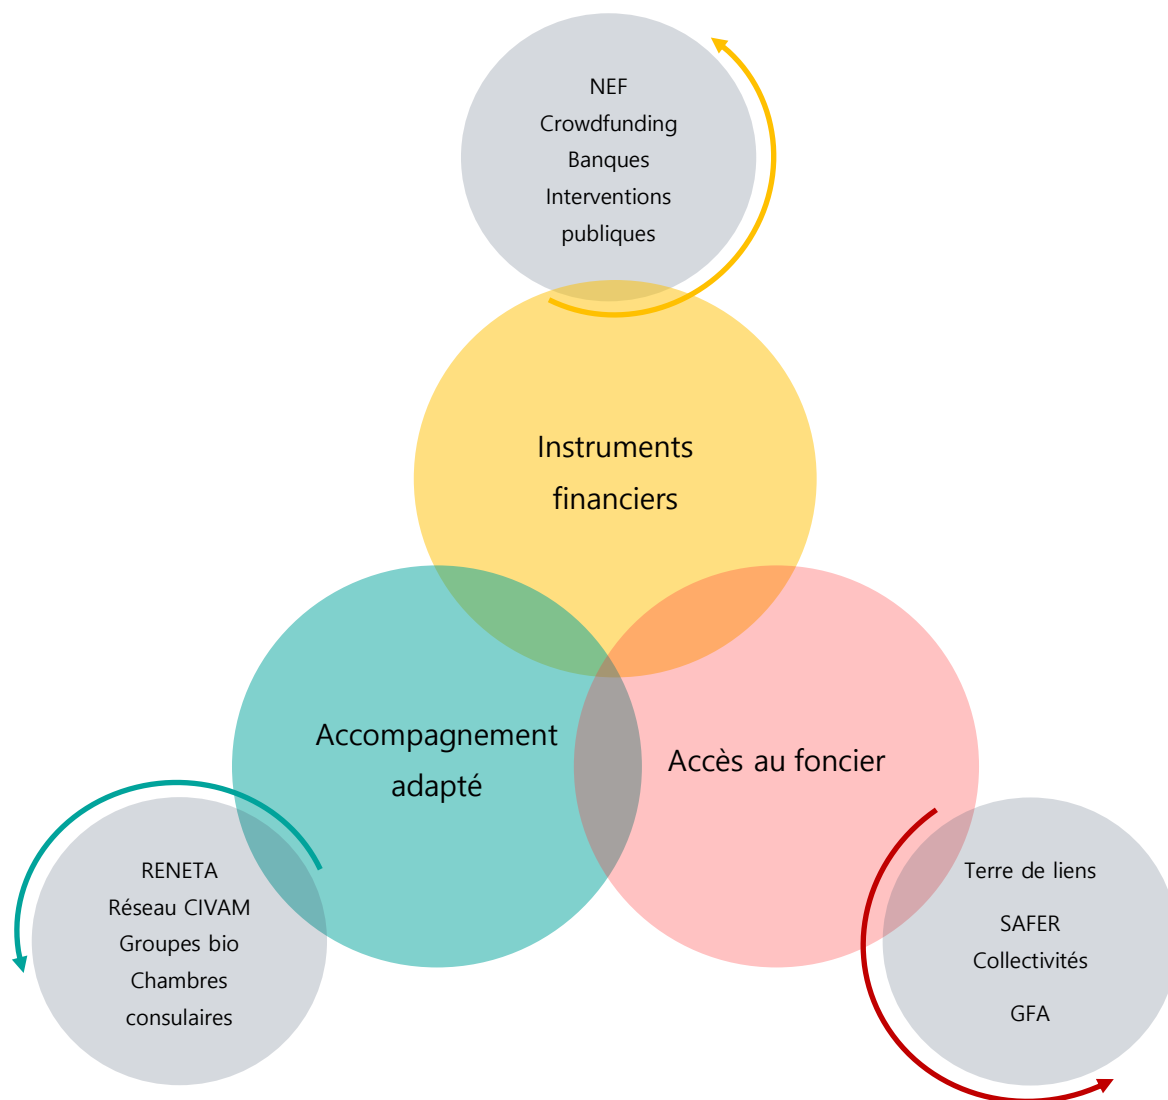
NEF
Crowdfunding
Banques
Interventions publiques

Instruments financiers

Accompagnement adapté

Accès au foncier

RENETA
Réseau CIVAM
Groupes bio
Chambres consulaires

Terre de liens
SAFER
Collectivités
GFA